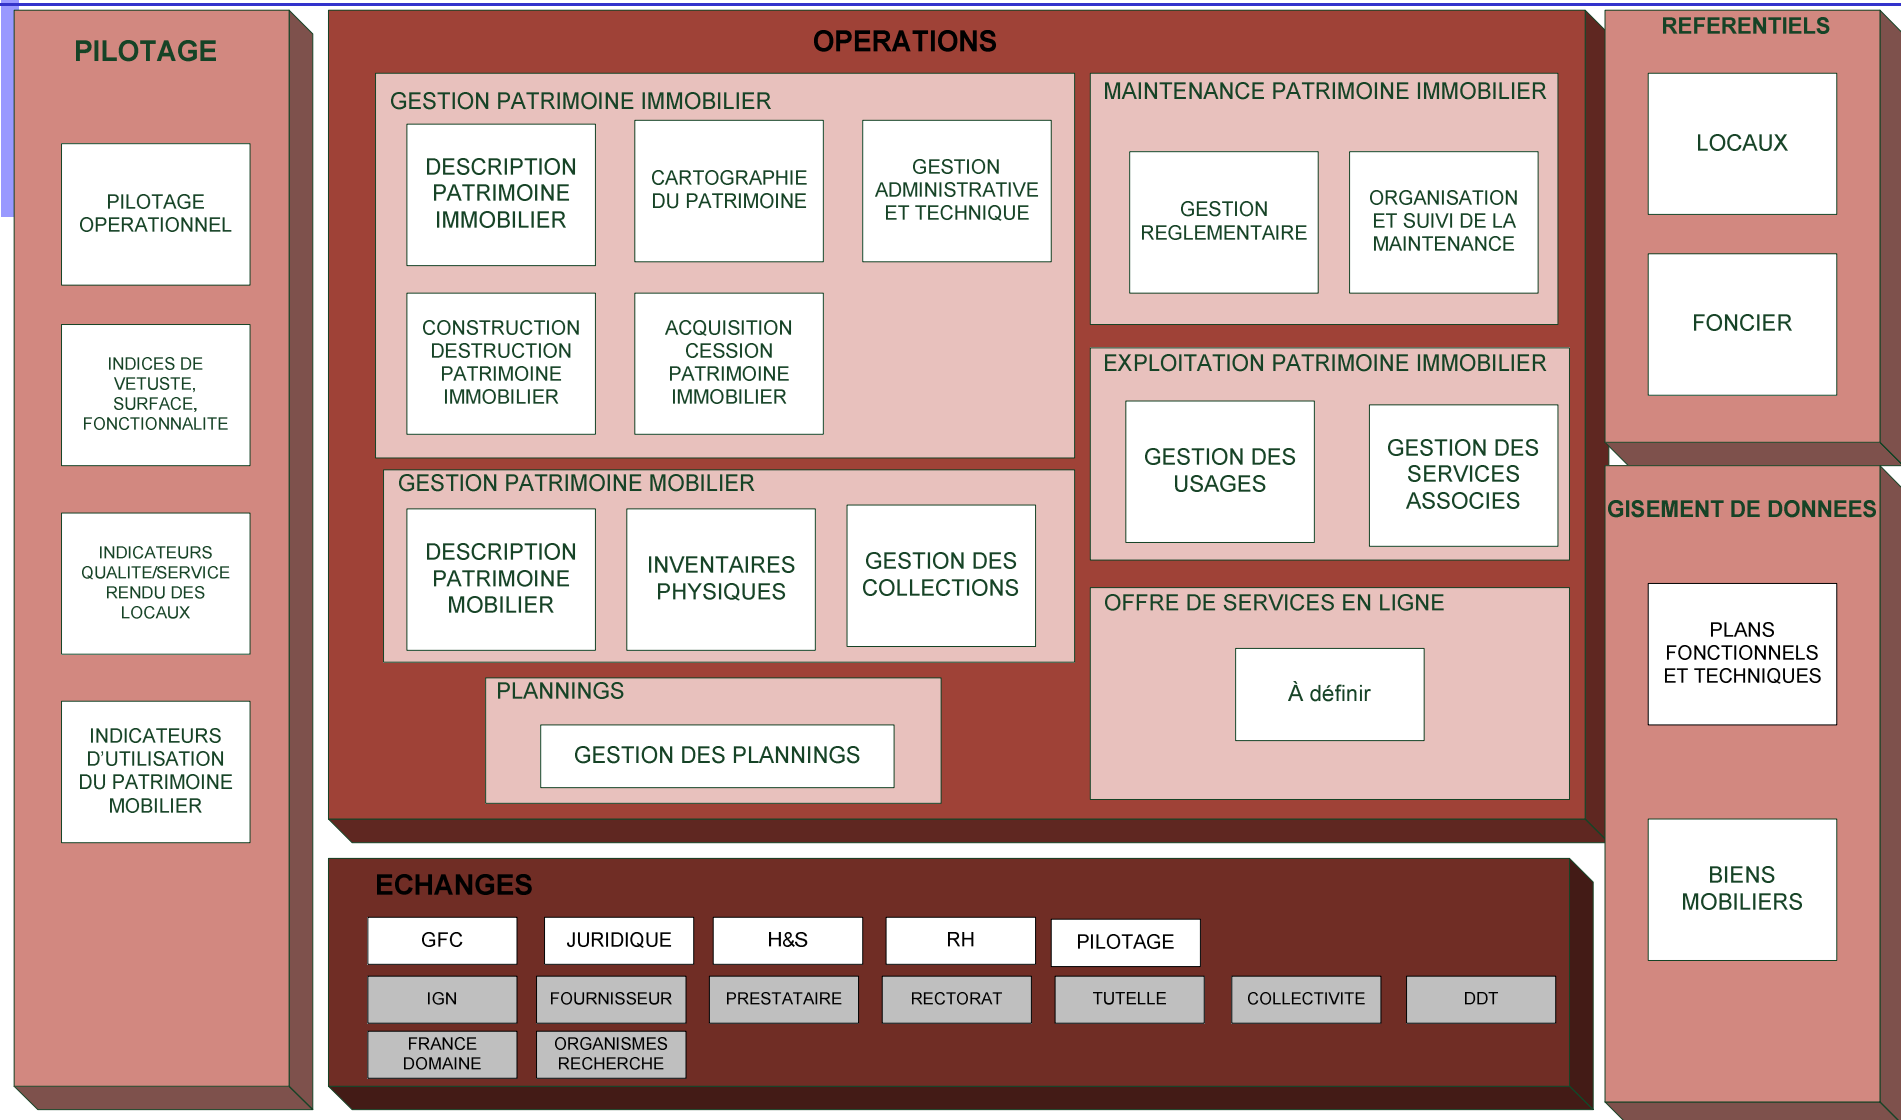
PILOTAGE

PILOTAGE OPERATIONNEL

INDICES DE VETUSTE, SURFACE, FONCTIONNALITE

INDICATEURS QUALITE/SERVICE RENDU DES LOCAUX

INDICATEURS D'UTILISATION DU PATRIMOINE MOBILIER

OPERATIONS

GESTION PATRIMOINE IMMOBILIER

DESCRIPTION PATRIMOINE IMMOBILIER

CARTOGRAPHIE DU PATRIMOINE

GESTION ADMINISTRATIVE ET TECHNIQUE

CONSTRUCTION DESTRUCTION PATRIMOINE IMMOBILIER

ACQUISITION CESSION PATRIMOINE IMMOBILIER

MAINTENANCE PATRIMOINE IMMOBILIER

GESTION REGLEMENTAIRE

ORGANISATION ET SUIVI DE LA MAINTENANCE

EXPLOITATION PATRIMOINE IMMOBILIER

GESTION DES USAGES

GESTION DES SERVICES ASSOCIES

GESTION PATRIMOINE MOBILIER

DESCRIPTION PATRIMOINE MOBILIER

INVENTAIRES PHYSIQUES

GESTION DES COLLECTIONS

OFFRE DE SERVICES EN LIGNE

À définir

PLANNINGS

GESTION DES PLANNINGS

REFERENTIELS

LOCAUX

FONCIER

GISEMENT DE DONNEES

PLANS FONCTIONNELS ET TECHNIQUES

BIENS MOBILIERS

ECHANGES

GFC

JURIDIQUE

H&S

RH

PILOTAGE

IGN

FOURNISSEUR

PRESTATAIRE

RECTORAT

TUTELLE

COLLECTIVITE

DDT

FRANCE DOMAINE

ORGANISMES RECHERCHE